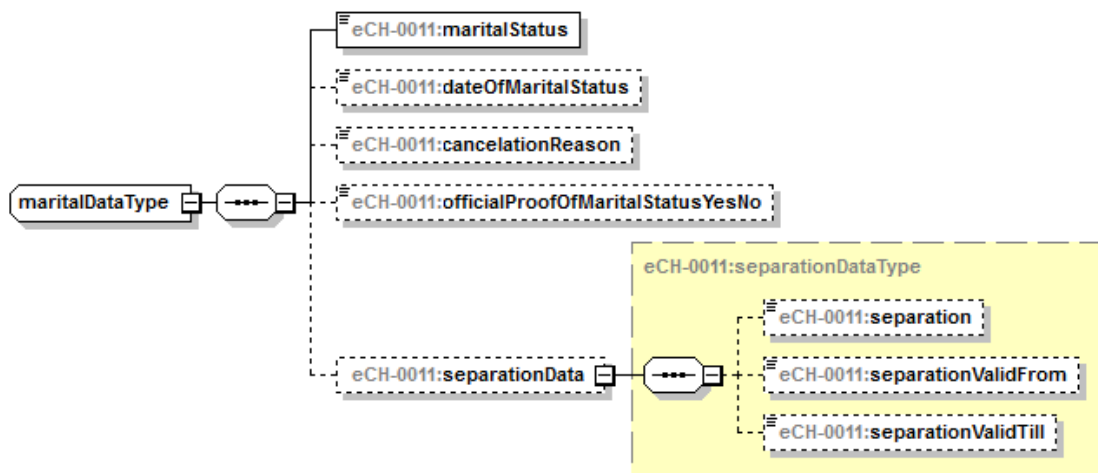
eCH-0011:maritalStatus

eCH-0011:dateOfMaritalStatus

eCH-0011:cancelationReason

maritalDataType

eCH-0011:officialProofOfMaritalStatusYesNo

eCH-0011:separationDataType

eCH-0011:separation

eCH-0011:separationData

eCH-0011:separationValidFrom

eCH-0011:separationValidTill